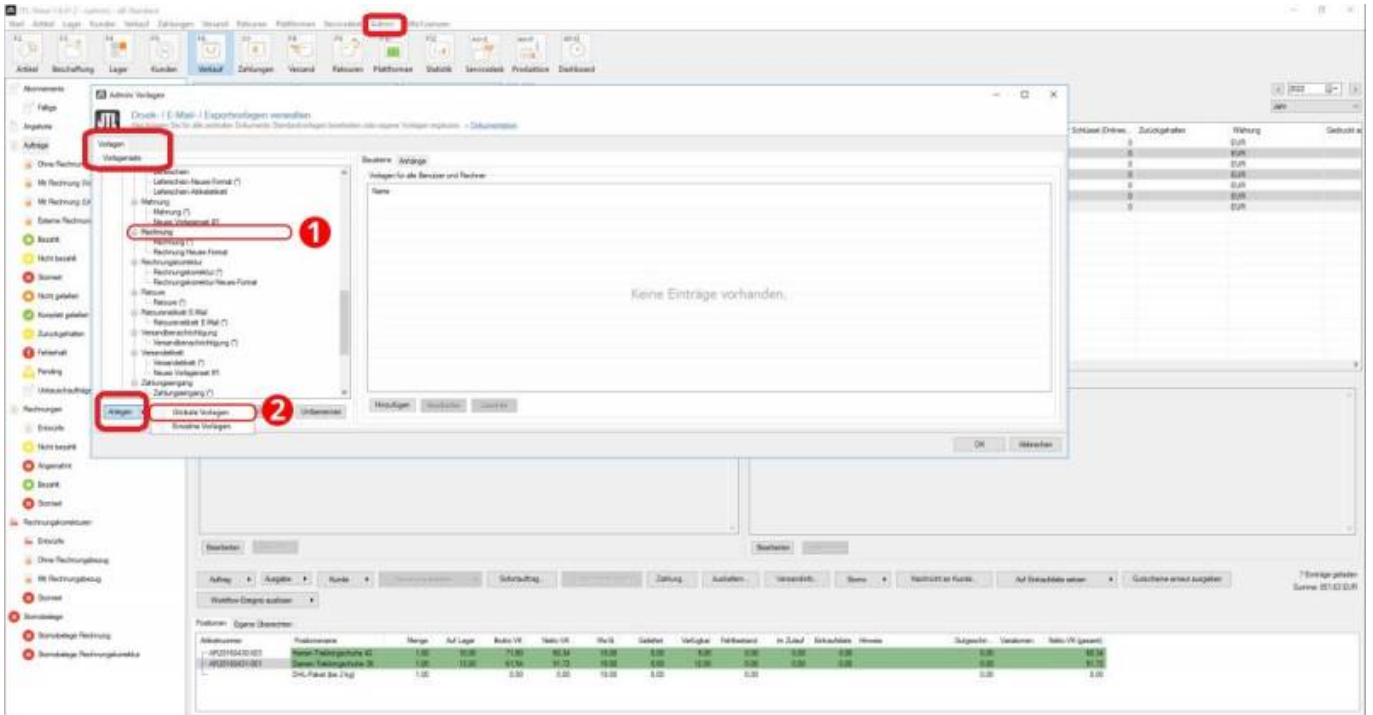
JTL-Wawi 1.8.x - (admin) - eB-Standard

Start Artikel Lager Kunden Verkauf Zahlungen Versand Retouren Plattformen Servicedesk Admin Mein Konto

Artikel Beschaffung Lager Kunden Verkauf Zahlungen Versand Retouren Plattformen Statistik Servicedesk Produktion Dashboard

Abonnements
Fällige
Angebote
Aufträge
Ohne Rechnung
Mit Rechnung
Mit Rechnung
Externe Rechnung
Bezahlt
Nicht bezahlt
Storniert
Nicht geliefert
Komplett geliefert
Zurückgehalten
Fehlerhaft
Pending
Untersuchaufträge
Rechnungen
Entwürfe
Nicht bezahlt
Angemahnt
Bezahlt
Storniert
Rechnungskorrekturen
Entwürfe
Ohne Rechnungsbezug
Mit Rechnungsbezug
Storniert
Stornobelege
Stornobelege Rechnung
Stornobelege Rechnungskorrektur

Admin: Vorlagen

Druck- / E-Mail- / Exportvorlagen verwalten
Hier können Sie für alle vorhanden Dokumente Standardvorlagen bearbeiten oder eigene Vorlagen anlegen. » Dokumentation

Vorlagen
Vorlagensets

Lieferschein
Lieferschein Neues Format (*)
Lieferschein Aktivitätsbrief
Mahnung
Mahnung (*)
Neues Vorlagenset #1
Rechnung
Rechnung (*)
Rechnung Neues Format
Rechnungskorrektur
Rechnungskorrektur (*)
Rechnungskorrektur Neues Format
Retoure
Retoure (*)
Retourenetikett E-Mail
Retourenetikett E-Mail (*)
Versandbenachrichtigung
Versandbenachrichtigung (*)
Versandetikett
Versandetikett (*)
Neues Vorlagenset #1
Zahlungseingang
Zahlungseingang (*)

1

Anlegen
Globale Vorlagen
Einzelne Vorlagen
2
Umbenennen

Bearbeiten Anhänge
Vorlagen für alle Benutzer und Rechner
Name
Keine Einträge vorhanden.
Hinzufügen Bearbeiten Löschen

OK Abbrechen

2022
Jahr

Schlüssel (Untere... Zurückgehalten Währung Gedruckt a
0 EUR
0 EUR
0 EUR
0 EUR
0 EUR
0 EUR
0 EUR

Bearbeiten
Bearbeiten

Auftrag Ausgabe Kunde Sofortauftrag Zahlung Ausliefern Versandinfo Storno Nachricht an Kunde Auf Eintrackdatei setzen Gutscheine erneut ausgeben
Workflow-Ereignis auslösen

7 Einträge geladen
Summe: 857,63 EUR

Positionen Eigene Übersichten

| Artikelnummer | Positionsname | Menge | Auf Lager | Brutto VK | Netto VK | MwSt | Geliefert | Verfügbar | Fehlbestand | Im Zulauf | Einkaufsliste | Hinweis | Gutgeschr. | Versteuern | Netto VK (gesamt) |
|---|---|---|---|---|---|---|---|---|---|---|---|---|---|---|---|
| AR20160430-001 | Herren Trekkingschuhe 42 | 1,00 | 10,00 | 71,90 | 60,34 | 19,00 | 0,00 | 9,00 | 0,00 | 0,00 | 0,00 | | 0,00 | | 60,34 |
| AR20160431-001 | Damen Trekkingschuhe 39 | 1,00 | 13,00 | 61,54 | 51,72 | 19,00 | 0,00 | 12,00 | 0,00 | 0,00 | 0,00 | | 0,00 | | 51,72 |
| | DHL-Paket (bis 2 kg) | 1,00 | | 0,00 | 0,00 | 19,00 | 0,00 | | 0,00 | | | | 0,00 | | 0,00 |